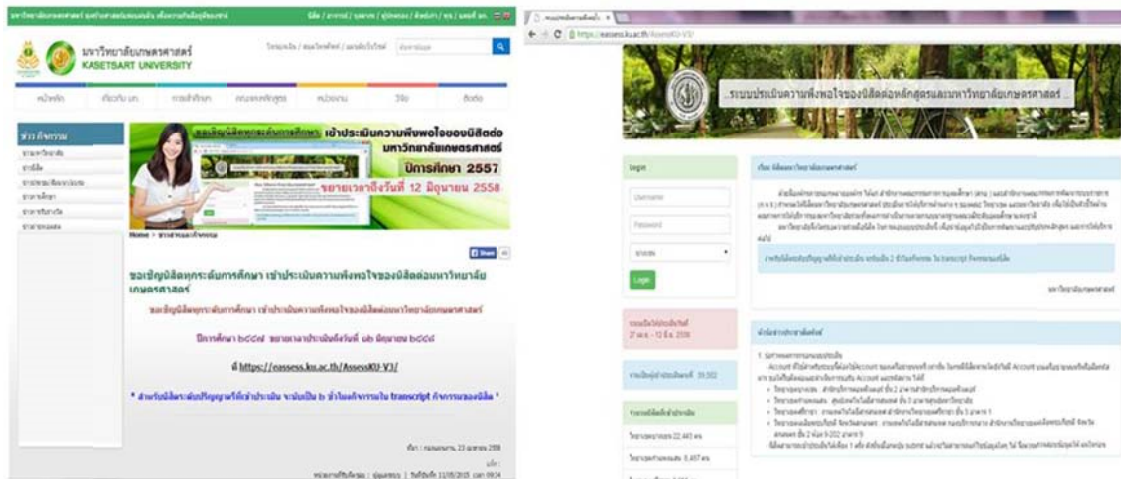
มหาวิทยาลัยเกษตรศาสตร์
KASETSART UNIVERSITY

หน้าหลัก
เกี่ยวกับ มก.
การศึกษา
หน่วยงาน
วิจัย
ติดต่อ

ข่าว กิจกรรม

ขอเชิญนิสิตทุกระดับการศึกษา เข้าประเมินความพึงพอใจของนิสิตต่อมหาวิทยาลัยเกษตรศาสตร์
ปีการศึกษา 2557
ขยายเวลาถึงวันที่ 12 มิถุนายน 2558

Home » ข่าวสารและกิจกรรม

Share

ขอเชิญนิสิตทุกระดับการศึกษา เข้าประเมินความพึงพอใจของนิสิตต่อมหาวิทยาลัยเกษตรศาสตร์

ขอเชิญนิสิตทุกระดับการศึกษา เข้าประเมินความพึงพอใจของนิสิตต่อมหาวิทยาลัยเกษตรศาสตร์

ปีการศึกษา ๒๕๕๗ ขยายเวลาประเมินถึงวันที่ ๑๒ มิถุนายน ๒๕๕๘

ที่ https://eassess.ku.ac.th/AssessKU-V3/

* สำหรับนิสิตระดับปริญญาตรีที่เข้าประเมิน จะนับเป็น ๒ ชั่วโมงกิจกรรมใน transcript กิจกรรมของนิสิต *

https://eassess.ku.ac.th/AssessKU-V3/

ระบบประเมินความพึงพอใจของนิสิตต่อหลักสูตรและมหาวิทยาลัยเกษตรศาสตร์

Login
Username
Password
Login

เรียน นิสิตมหาวิทยาลัยเกษตรศาสตร์

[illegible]

ขอขอบคุณ
มหาวิทยาลัยเกษตรศาสตร์

ข่าวประชาสัมพันธ์

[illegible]